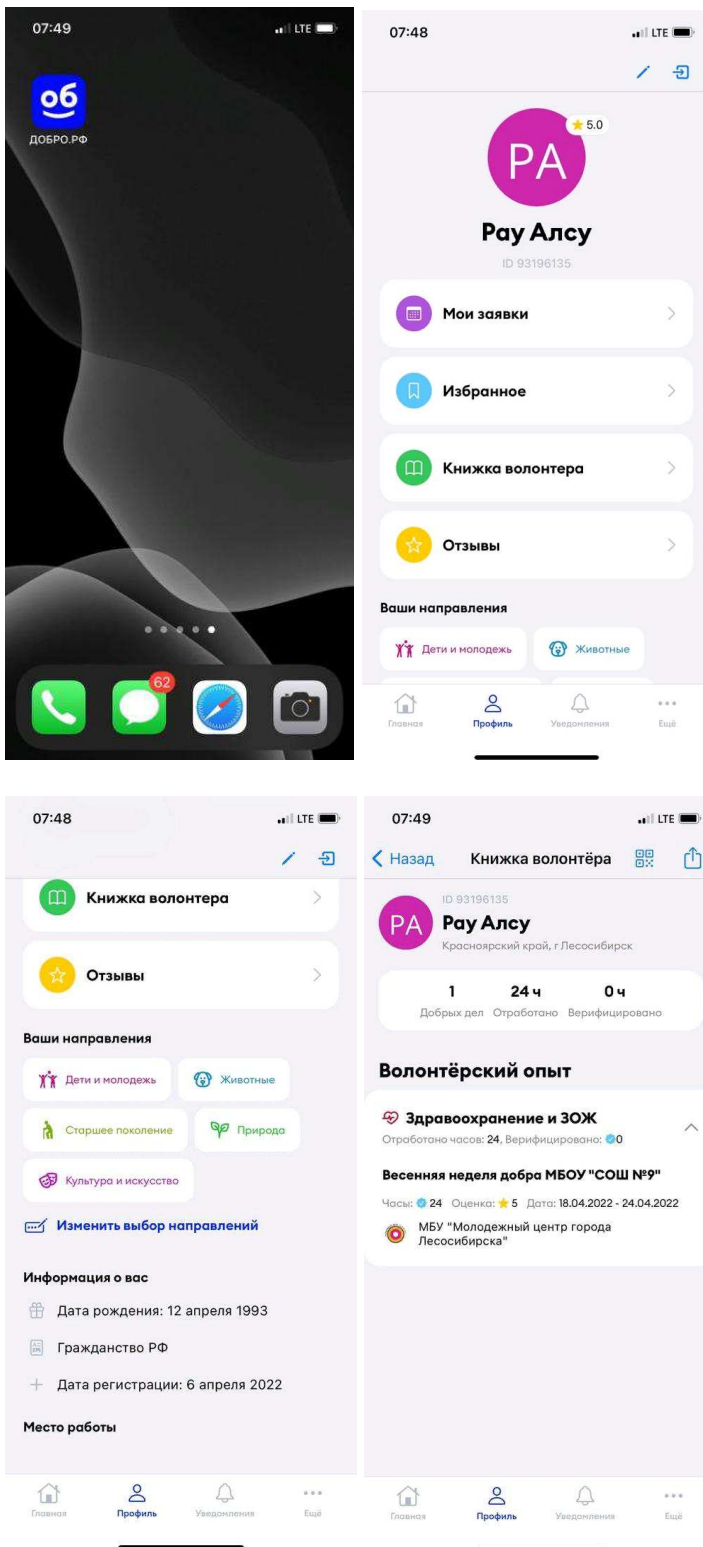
07:49
LTE

об
ДОБРО.РФ

62

07:48
LTE

PA
5.0
Рау Алсу
ID 93196135

Мои заявки

Избранное

Книжка волонтера

Отзывы

Ваши направления

Дети и молодежь
Животные

Главная
Профиль
Уведомления
Ещё

07:48
LTE

Книжка волонтера

Отзывы

Ваши направления

Дети и молодежь
Животные
Старшее поколение
Природа
Культура и искусство

Изменить выбор направлений

Информация о вас

Дата рождения: 12 апреля 1993

Гражданство РФ

Дата регистрации: 6 апреля 2022

Место работы

Главная
Профиль
Уведомления
Ещё

07:49
LTE

Назад
Книжка волонтёра

ID 93196135
PA
Рау Алсу
Красноярский край, г Лесосибирск

| 1 | 24 ч | 0 ч |
|---|---|---|
| Добрых дел | Отработано | Верифицировано |

Волонтёрский опыт

Здравоохранение и ЗОЖ
Отработано часов: 24, Верифицировано: 0

Весенняя неделя добра МБОУ "СОШ №9"
Часы: 24 Оценка: 5 Дата: 18.04.2022 - 24.04.2022

МБУ "Молодежный центр города Лесосибирска"

Главная
Профиль
Уведомления
Ещё